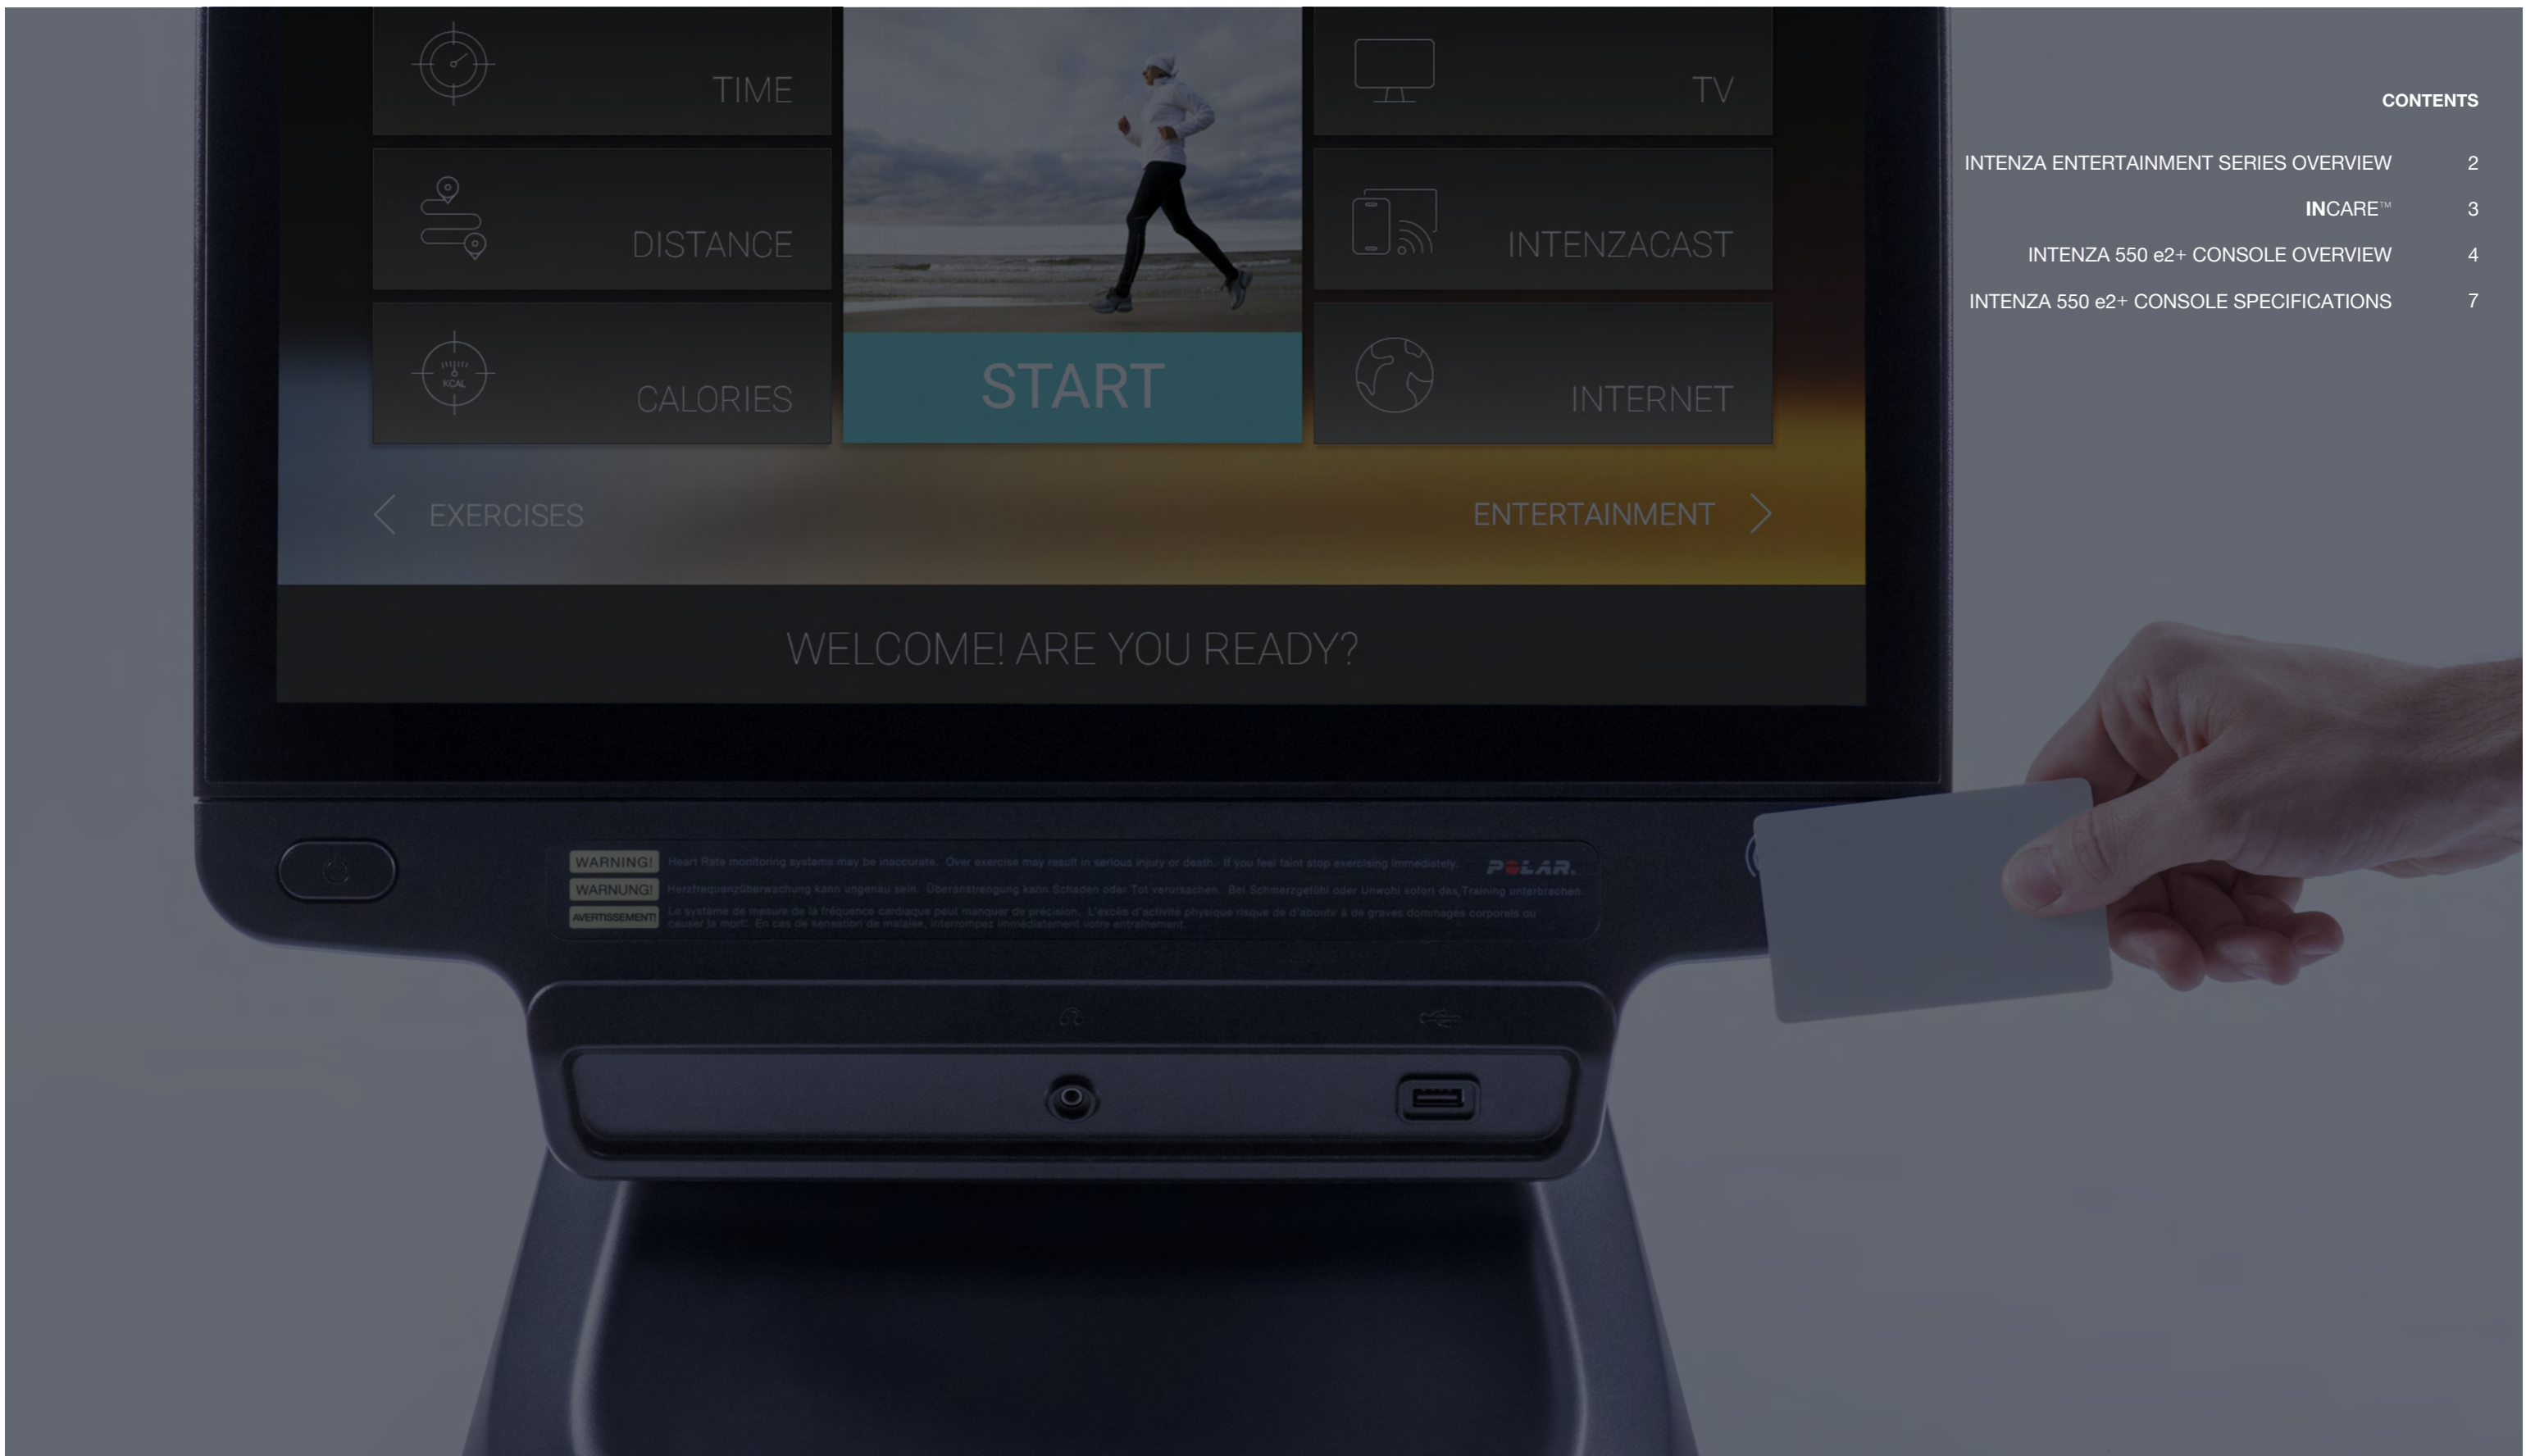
TIME

TV

DISTANCE

INTENZACAST

CALORIES

START

INTERNET

EXERCISES

ENTERTAINMENT

WELCOME! ARE YOU READY?

WARNING! Heart Rate monitoring systems may be inaccurate. Over exercise may result in serious injury or death. If you feel faint stop exercising immediately.

POLAR.

WARNUNG! Herzfrequenzüberwachung kann ungenau sein. Überanstrengung kann Schaden oder Tod verursachen. Bei Schmerzgefühl oder Unwohl sofort das Training unterbrechen.

AVERTISSEMENT! Le système de mesure de la fréquence cardiaque peut manquer de précision. L'excès d'activité physique risque de d'aboutir à de graves dommages corporels ou causer la mort. En cas de sensation de malaise, interrompez immédiatement votre entraînement.

CONTENTS

INTENZA ENTERTAINMENT SERIES OVERVIEW 2

INCARE™ 3

INTENZA 550 e2+ CONSOLE OVERVIEW 4

INTENZA 550 e2+ CONSOLE SPECIFICATIONS 7